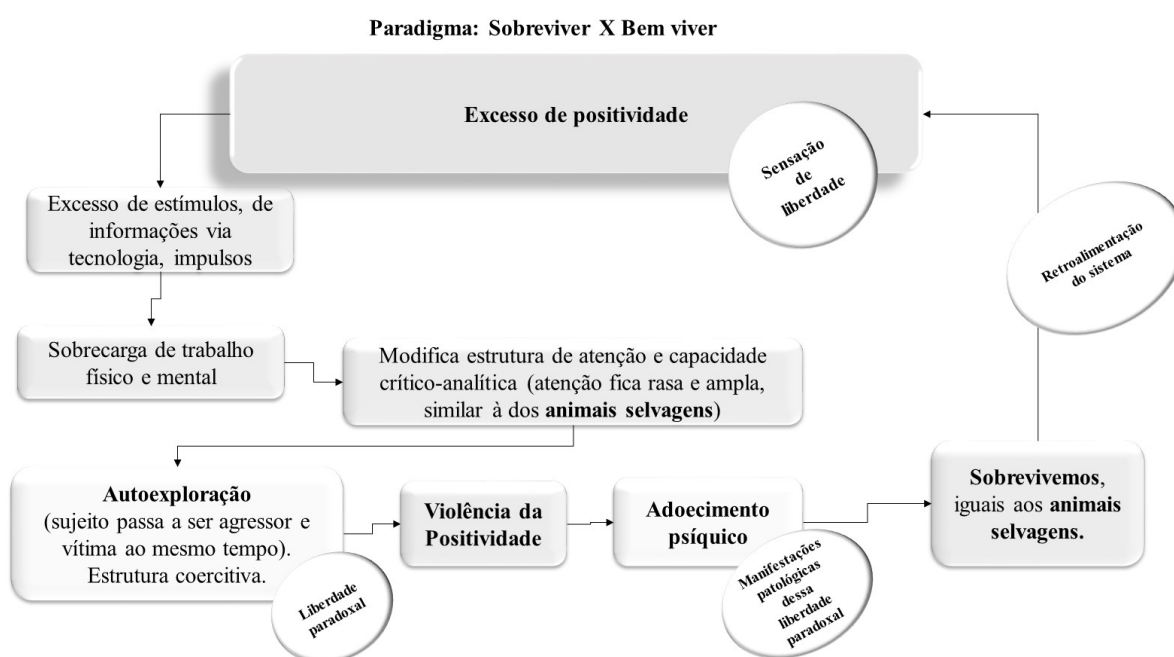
Paradigma: Sobreviver X Bem viver

Excesso de positividade

Sensação de liberdade

Excesso de estímulos, de informações via tecnologia, impulsos

Retroalimentação do sistema

Sobrecarga de trabalho físico e mental

Modifica estrutura de atenção e capacidade crítico-analítica (atenção fica rasa e ampla, similar à dos **animais selvagens**)

**Autoexploração** (sujeito passa a ser agressor e vítima ao mesmo tempo). Estrutura coercitiva.

Liberdade paradoxal

**Violência da Positividade**

**Adoecimento psíquico**

Manifestações patológicas dessa liberdade paradoxal

**Sobrevivemos**, iguais aos **animais selvagens.**